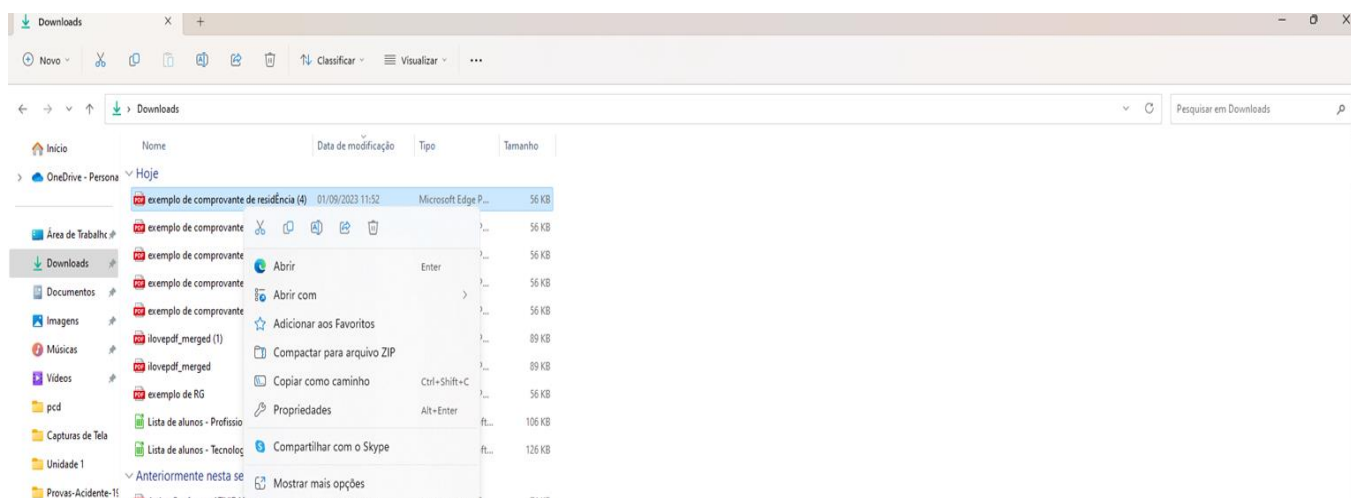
Downloads × +

Novo Classificar Visualizar ...

Downloads

Pesquisar em Downloads

Início
OneDrive - Persona
Área de Trabalho
Downloads
Documentos
Imagens
Músicas
Vídeos
pcd
Capturas de Tela
Unidade 1
Provas-Acidente-1!

| Nome | Data de modificação | Tipo | Tamanho |
|---|---|---|---|
| Hoje | | | |
| exemplo de comprovante de residÊncia (4) | 01/09/2023 11:52 | Microsoft Edge P... | 56 KB |
| exemplo de comprovante | | ... | 56 KB |
| exemplo de comprovante | | ... | 56 KB |
| exemplo de comprovante | | ... | 56 KB |
| exemplo de comprovante | | ... | 56 KB |
| ilovepdf_merged (1) | | ... | 89 KB |
| ilovepdf_merged | | ... | 89 KB |
| exemplo de RG | | | 56 KB |
| Lista de alunos - Profissio | | ft... | 106 KB |
| Lista de alunos - Tecnolog | | ft... | 126 KB |
| Anteriormente nesta se | | | |

Abrir Enter
Abrir com
Adicionar aos Favoritos
Compactar para arquivo ZIP
Copiar como caminho Ctrl+Shift+C
Propriedades Alt+Enter
Compartilhar com o Skype
Mostrar mais opções